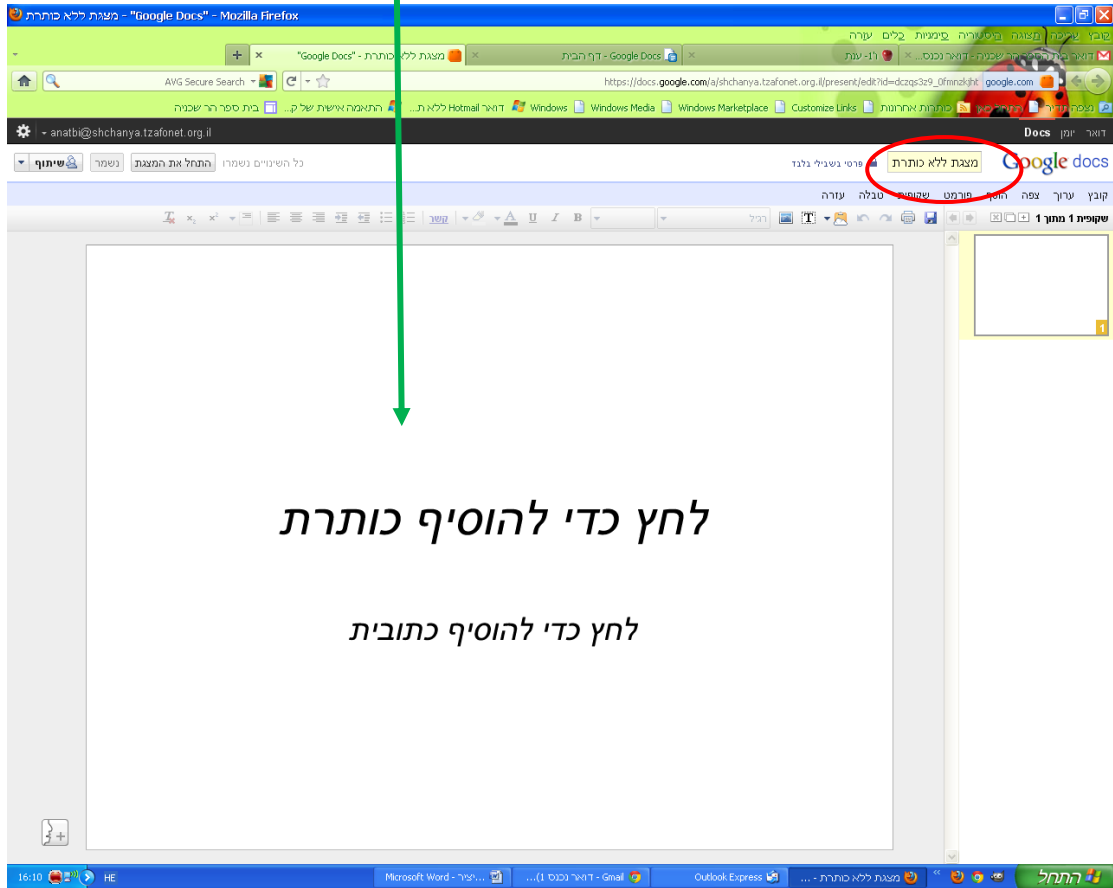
מצגת ללא כותרת - "Google Docs" - Mozilla Firefox

קובץ עריכה תצוגה היסטוריה סימניות כלים עזרה

דואר בית ספר הר שכניה - דואר נכנס... × | 1 - ענת × | Google Docs - דף הבית × | מצגת ללא כותרת - "Google Docs" × | +

google.com https://docs.google.com/a/shchanya.tzafonet.org.il/present/edit?id=dczqs3z9_0fmnzkjht

AVG Secure Search

נצפה ביותר | התחלת שימוש | כותרות אחרונות | Customize Links | Windows Marketplace | Windows Media | Windows | דואר Hotmail ללא ת... | התאמה אישית של ק... | בית ספר הר שכניה

דואר יומן Docs

anatbi@shchanya.tzafonet.org.il

Google docs | מצגת ללא כותרת | פרטי גשביל בלגד | כל השינויים נשמרו | התחל את המצגת | נשמר | שיתוף

קובץ ערוך צפה הוסף פורמט שקופית טבלה עזרה

שקופית 1 מתוך 1

רגיל | קשר

1

לחץ כדי להוסיף כותרת

לחץ כדי להוסיף כתובית

התחל | מצגת ללא כותרת - ... | Outlook Express | Gmail - דואר נכנס (1)... | Microsoft Word - יציר... | HE | 16:10